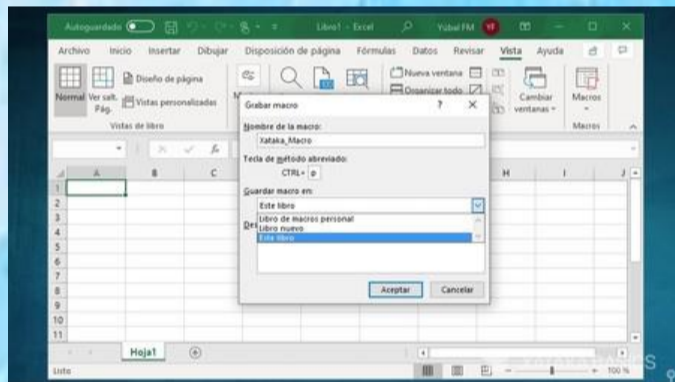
Autoguardado Libro1 - Excel Yubal FM YF

Archivo Inicio Insertar Dibujar Disposición de página Fórmulas Datos Revisar Vista Ayuda

Normal Ver salt. Pág. Diseño de página Vistas personalizadas Vistas de libro

Nueva ventana Organizar todo Cambiar ventanas Macros Macros

Grabar macro ? ×

Nombre de la macro:
Xataka_Macro

Tecla de método abreviado:
CTRL+ p

Guardar macro en:
Este libro
Libro de macros personal
Libro nuevo
Este libro

Des

Aceptar Cancelar

A B C H I J
1
2
3
4
5
6
7
8
9
10
11

Hoja1

Listo 100 %